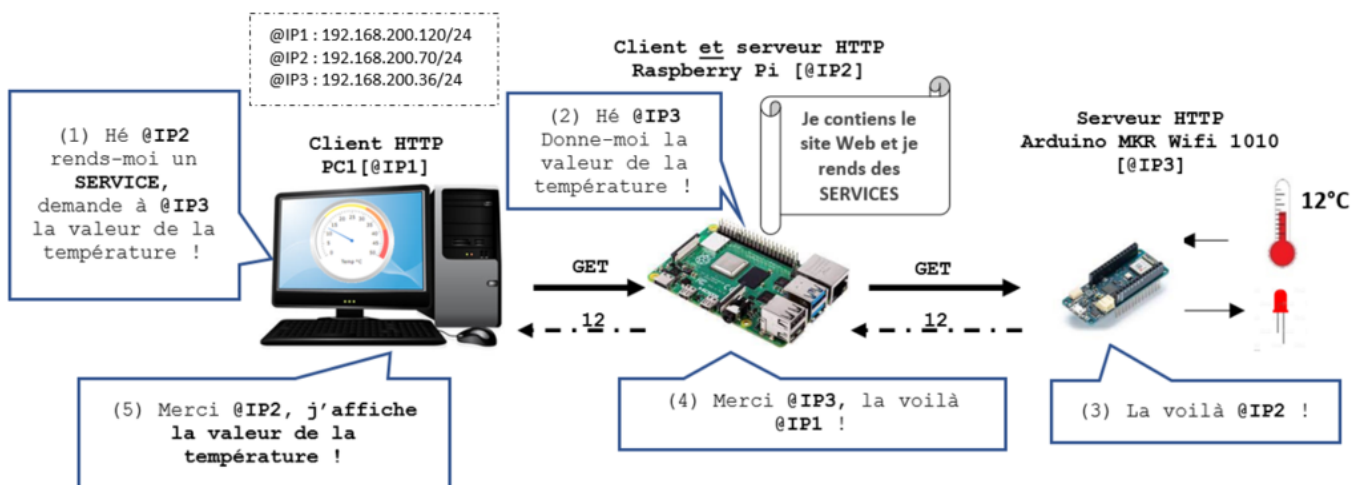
@IP1 : 192.168.200.120/24
@IP2 : 192.168.200.70/24
@IP3 : 192.168.200.36/24

(1) Hé @IP2 rends-moi un SERVICE, demande à @IP3 la valeur de la température !

Client HTTP
PC1[@IP1]

Client et serveur HTTP
Raspberry Pi [@IP2]

(2) Hé @IP3 Donne-moi la valeur de la température !

Je contiens le site Web et je rends des SERVICES

Serveur HTTP
Arduino MKR Wifi 1010
[@IP3]

12°C

GET

12

GET

12

(5) Merci @IP2, j'affiche la valeur de la température !

(4) Merci @IP3, la voilà @IP1 !

(3) La voilà @IP2 !